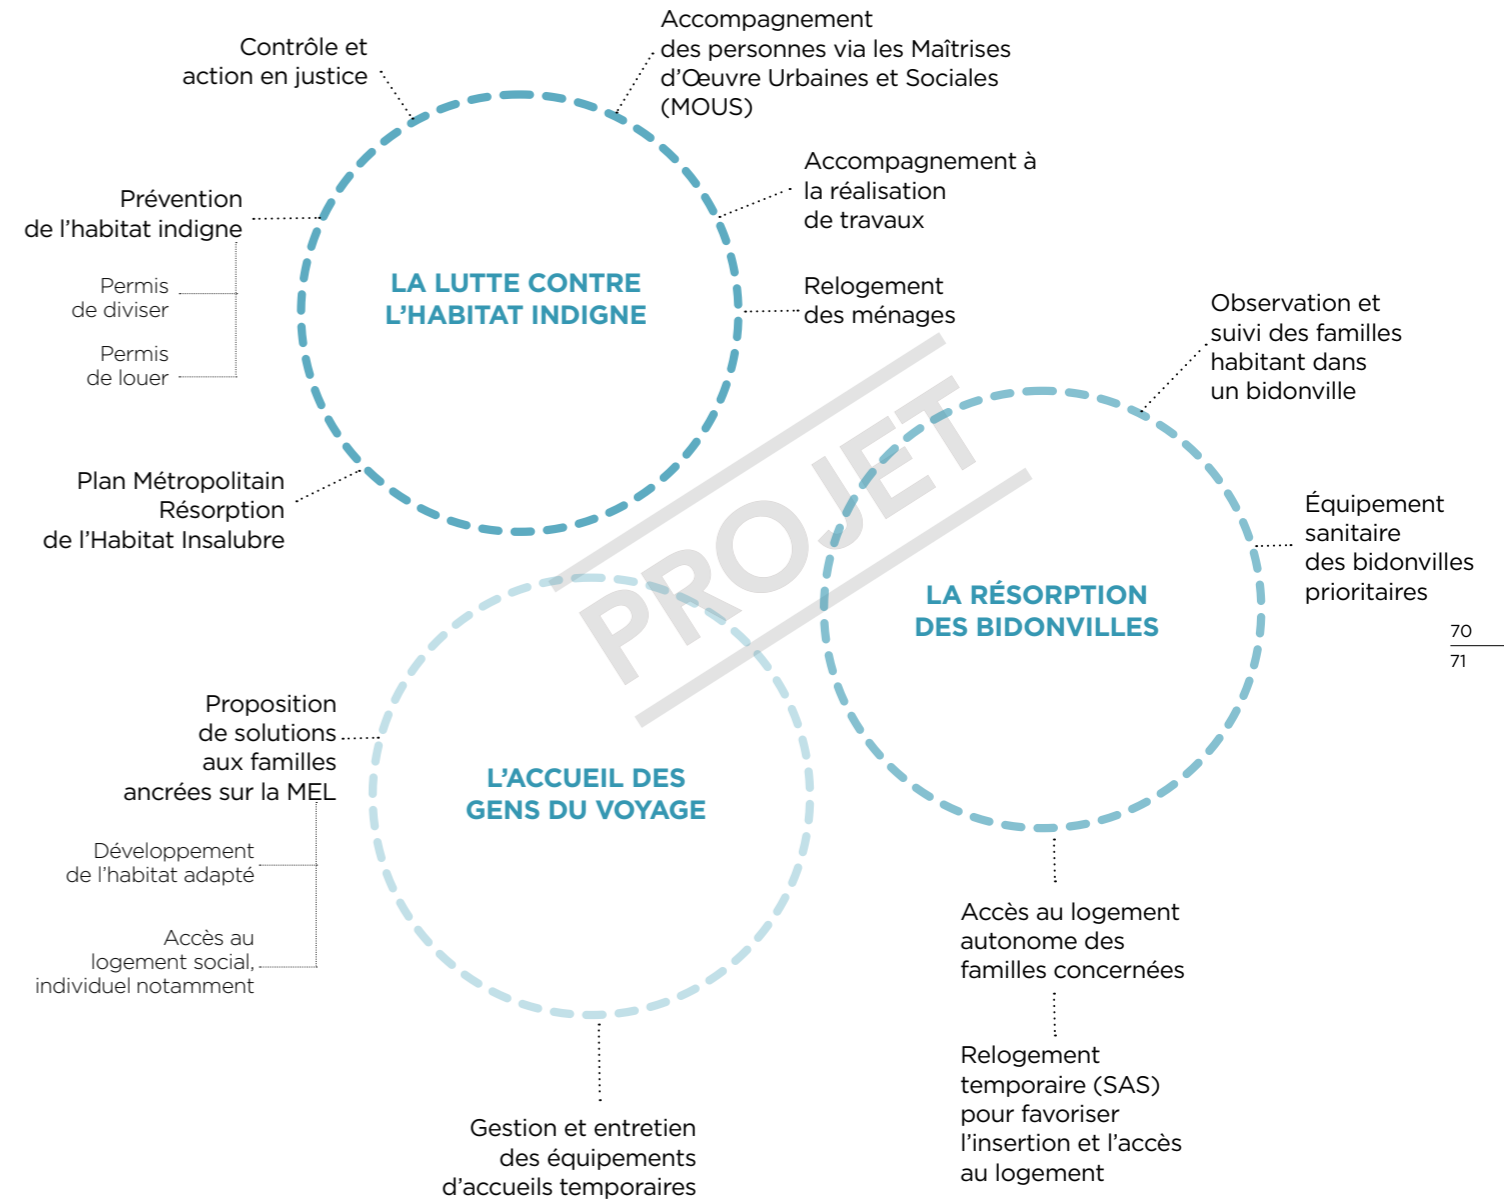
Contrôle et action en justice

Accompagnement des personnes via les Maîtrises d'Œuvre Urbaines et Sociales (MOUS)

Prévention de l'habitat indigne

Permis de diviser

Permis de louer

LA LUTTE CONTRE L'HABITAT INDIGNE

Accompagnement à la réalisation de travaux

Relogement des ménages

Plan Métropolitain Résorption de l'Habitat Insalubre

PROJET

Observation et suivi des familles habitant dans un bidonville

Équipement sanitaire des bidonvilles prioritaires

LA RÉSORPTION DES BIDONVILLES

70
71

Proposition de solutions aux familles ancrées sur la MEL

Développement de l'habitat adapté

Accès au logement social, individuel notamment

L'ACCUEIL DES GENS DU VOYAGE

Accès au logement autonome des familles concernées

Relogement temporaire (SAS) pour favoriser l'insertion et l'accès au logement

Gestion et entretien des équipements d'accueils temporaires